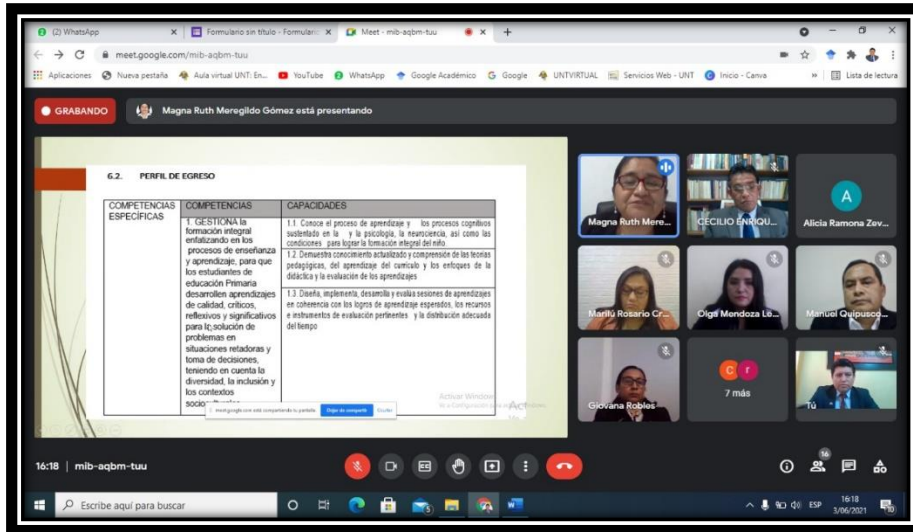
(2) WhatsApp | Formulario sin título - Formulario | Meet - mib-aqbm-tuu

meet.google.com/mib-aqbm-tuu

Aplicaciones | Nueva pestaña | Aula virtual UNT: En... | YouTube | WhatsApp | Google Académico | Google | UNTVIRTUAL | Servicios Web - UNT | Inicio - Canva | » | Lista de lectura

GRABANDO | Magna Ruth Meregildo Gómez está presentando

6.2. PERFIL DE EGRESO

| COMPETENCIAS ESPECÍFICAS | COMPETENCIAS | CAPACIDADES |
|---|---|---|
| | 1. GESTIONA la formación integral enfatizando en los procesos de enseñanza y aprendizaje, para que los estudiantes de educación Primaria desarrollen aprendizajes de calidad, críticos, reflexivos y significativos para la solución de problemas en situaciones retadoras y toma de decisiones, teniendo en cuenta la diversidad, la inclusión y los contextos socio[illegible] | 1.1. Conoce el proceso de aprendizaje y los procesos cognitivos sustentado en la y la psicología, la neurociencia, así como las condiciones para lograr la formación integral del niño. |
| | | 1.2. Demuestra conocimiento actualizado y comprensión de las teorías pedagógicas, del aprendizaje del currículo y los enfoques de la didáctica y la evaluación de los aprendizajes |
| | | 1.3. Diseña, implementa, desarrolla y evalúa sesiones de aprendizajes en coherencia con los logros de aprendizaje esperados, los recursos e instrumentos de evaluación pertinentes y la distribución adecuada del tiempo |

meet.google.com está compartiendo tu pantalla. Dejar de compartir Ocultar

Activar Windows
Ve a Configuración para activar Windows.

Magna Ruth Mere... | CECILIO ENRIQU... | A Alicia Ramona Zev... | Marilú Rosario Cr... | Olga Mendoza Lo... | Manuel Quipusco... | Giovana Robles | C r 7 más | Tú

16:18 | mib-aqbm-tuu

16

Escribe aquí para buscar

ESP 16:18 3/06/2021